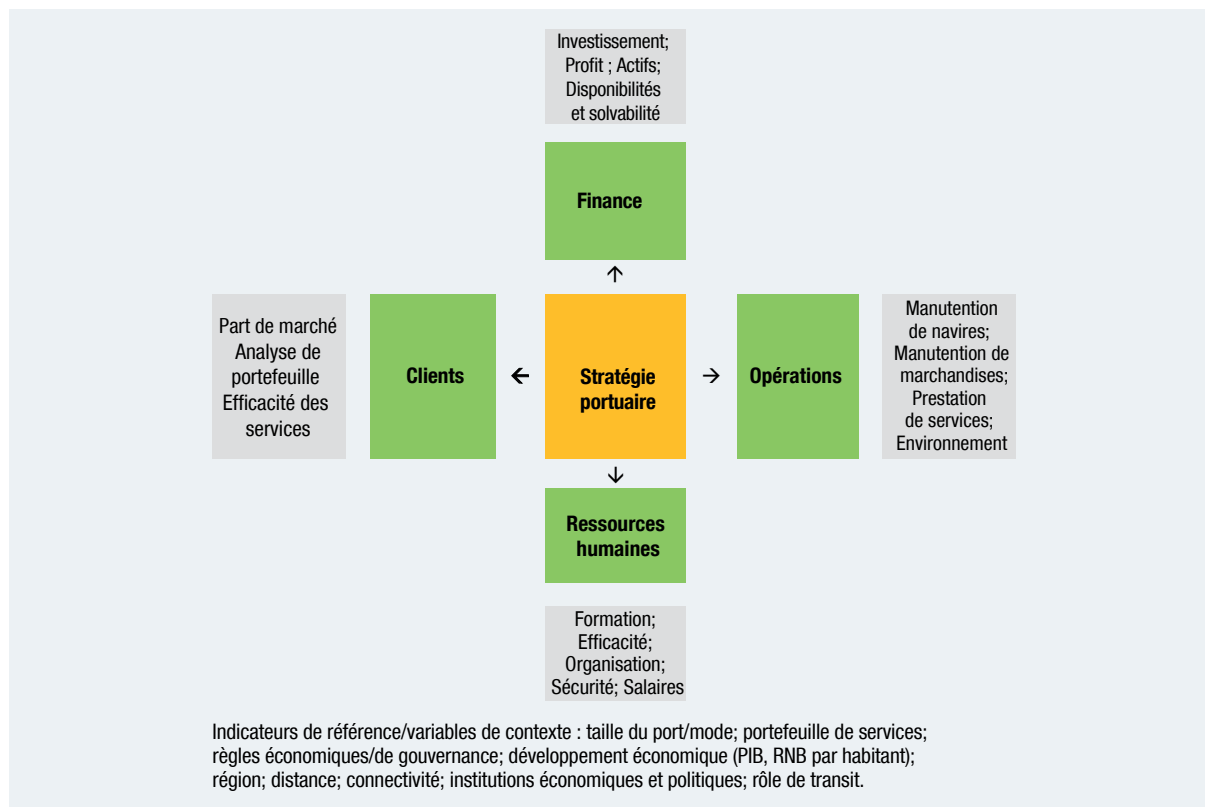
Investissement; Profit ; Actifs; Disponibilités et solvabilité

Finance

Part de marché Analyse de portefeuille Efficacité des services

Clients

Stratégie portuaire

Opérations

Manutention de navires; Manutention de marchandises; Prestation de services; Environnement

Ressources humaines

Formation; Efficacité; Organisation; Sécurité; Salaires

Indicateurs de référence/variables de contexte : taille du port/mode; portefeuille de services; règles économiques/de gouvernance; développement économique (PIB, RNB par habitant); région; distance; connectivité; institutions économiques et politiques; rôle de transit.